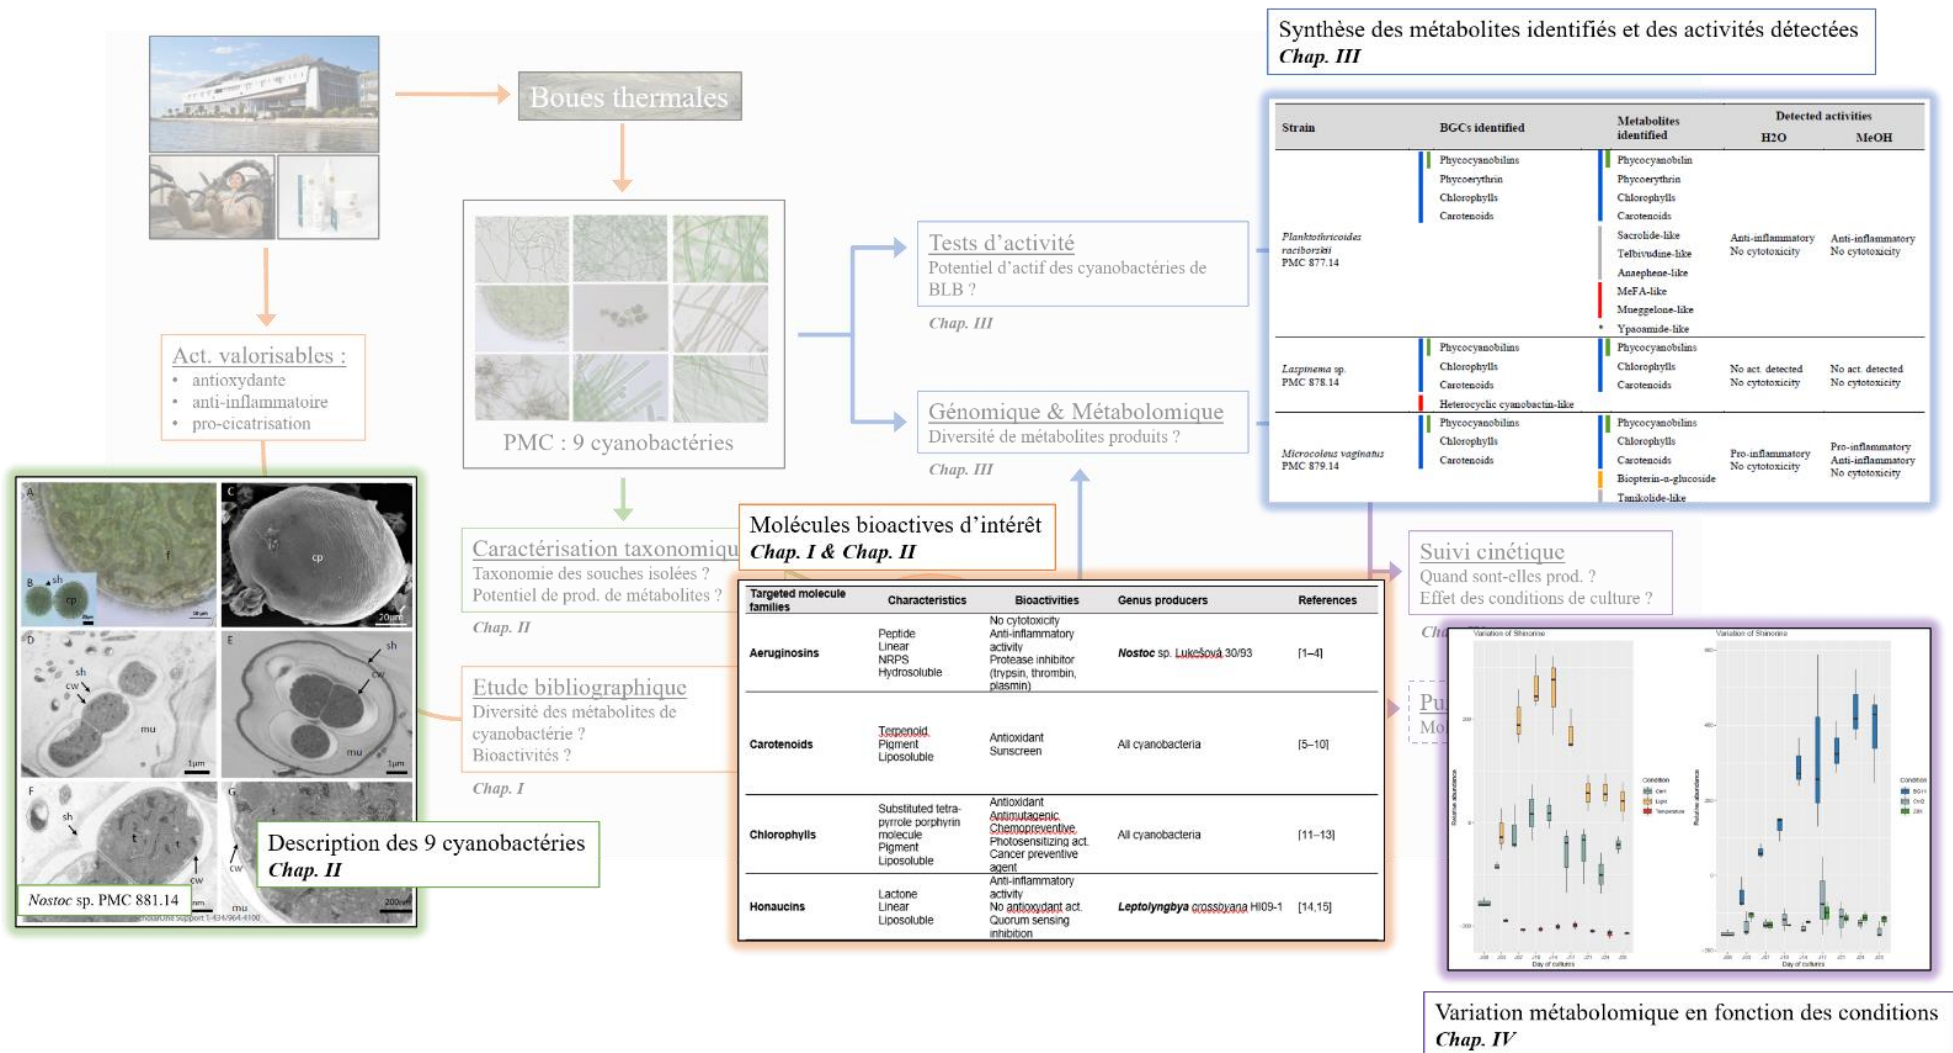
Synthèse des métabolites identifiés et des activités détectées
Chap. III

Boues thermales

Act. valorisables :
• antioxydante
• anti-inflammatoire
• pro-cicatrisation

PMC : 9 cyanobactéries

Tests d'activité
Potentiel d'actif des cyanobactéries de BLB ?
Chap. III

Génomique & Métabolomique
Diversité de métabolites produits ?
Chap. III

| Strain | BGCs identified | Metabolites identified | Detected activities H2O | Detected activities MeOH |
|---|---|---|---|---|
| Planktothricoides raciborskii PMC 877.14 | Phycocyanobilins Phycoerythrin Chlorophylls Carotenoids | Phycocyanobilin Phycoerythrin Chlorophylls Carotenoids Sacrolide-like Telbivudine-like Anaephene-like MeFA-like Mueggelone-like Ypaoamide-like | Anti-inflammatory No cytotoxicity | Anti-inflammatory No cytotoxicity |
| Laspinema sp. PMC 878.14 | Phycocyanobilins Chlorophylls Carotenoids Heterocyclic cyanobactin-like | Phycocyanobilins Chlorophylls Carotenoids | No act. detected No cytotoxicity | No act. detected No cytotoxicity |
| Microcoleus vaginatus PMC 879.14 | Phycocyanobilins Chlorophylls Carotenoids | Phycocyanobilins Chlorophylls Carotenoids Biopterin-α-glucoside Tamkolide-like | Pro-inflammatory No cytotoxicity | Pro-inflammatory Anti-inflammatory No cytotoxicity |

Caractérisation taxonomiqu
Taxonomie des souches isolées ?
Potentiel de prod. de métabolites ?
Chap. II

Molécules bioactives d'intérêt
Chap. I & Chap. II

Suivi cinétique
Quand sont-elles prod. ?
Effet des conditions de culture ?
Cha

Etude bibliographique
Diversité des métabolites de cyanobactérie ?
Bioactivités ?
Chap. I

| Targeted molecule families | Characteristics | Bioactivities | Genus producers | References |
|---|---|---|---|---|
| Aeruginosins | Peptide Linear NRPS Hydrosoluble | No cytotoxicity Anti-inflammatory activity Protease inhibitor (trypsin, thrombin, plasmin) | Nostoc sp. Lukešová 30/93 | [1–4] |
| Carotenoids | Terpenoid Pigment Liposoluble | Antioxidant Sunscreen | All cyanobacteria | [5–10] |
| Chlorophylls | Substituted tetra-pyrrole porphyrin molecule Pigment Liposoluble | Antioxidant Antimutagenic Chemopreventive Photosensitizing act. Cancer preventive agent | All cyanobacteria | [11–13] |
| Honaucins | Lactone Linear Liposoluble | Anti-inflammatory activity No antioxidant act. Quorum sensing inhibition | Leptolyngbya crossbyana HI09-1 | [14,15] |

Pu
Mo

Variation of Shinorine
Variation of Shinorine
Relative abundance
Day of culture
Condition

A f B sh cp C cp D sh cw mu 1µm E sh cw mu 1µm F sh t cw G cw mu 200nm

Description des 9 cyanobactéries
Chap. II

Nostoc sp. PMC 881.14

Variation métabolomique en fonction des conditions
Chap. IV